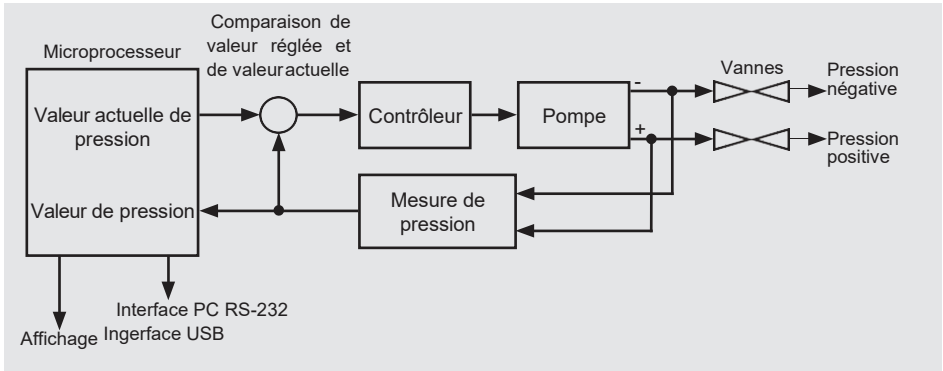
Comparaison de valeur réglée et de valeuractuelle

Microprocesseur

Valeur actuelle de pression

Valeur de pression

Contrôleur

Pompe

-

+

Vannes

Pression négative

Pression positive

Mesure de pression

Interface PC RS-232
Ingerface USB

Affichage